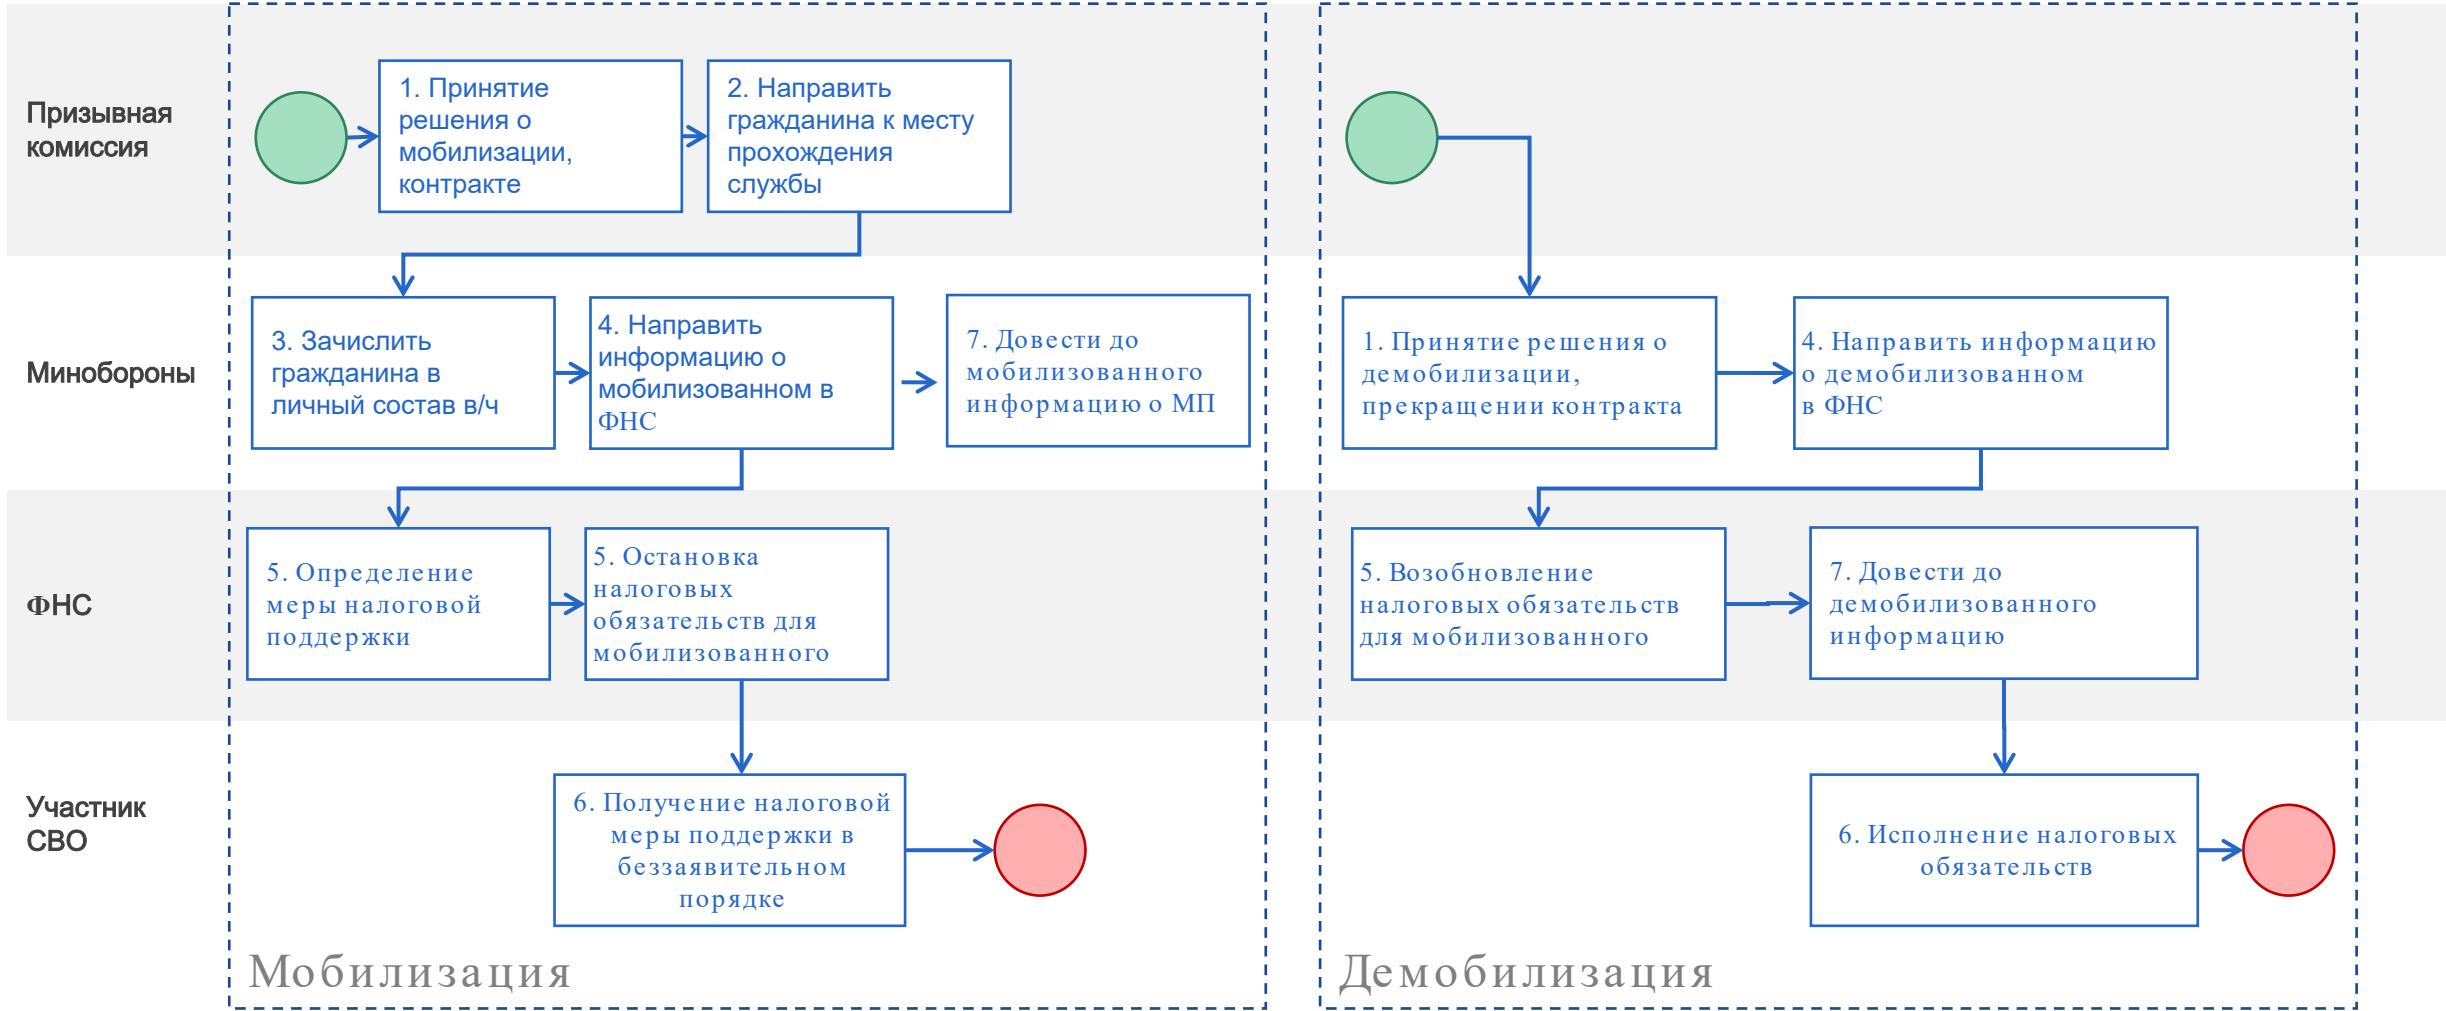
Призывная комиссия

1. Принятие решения о мобилизации, контракте

2. Направить гражданина к месту прохождения службы

Минобороны

3. Зачислить гражданина в личный состав в/ч

4. Направить информацию о мобилизованном в ФНС

7. Довести до мобилизованного информацию о МП

ФНС

5. Определение меры налоговой поддержки

5. Остановка налоговых обязательств для мобилизованного

Участник СВО

6. Получение налоговой меры поддержки в беззаявительном порядке

Мобилизация

1. Принятие решения о демобилизации, прекращении контракта

4. Направить информацию о демобилизованном в ФНС

5. Возобновление налоговых обязательств для мобилизованного

7. Довести до демобилизованного информацию

6. Исполнение налоговых обязательств

Демобилизация